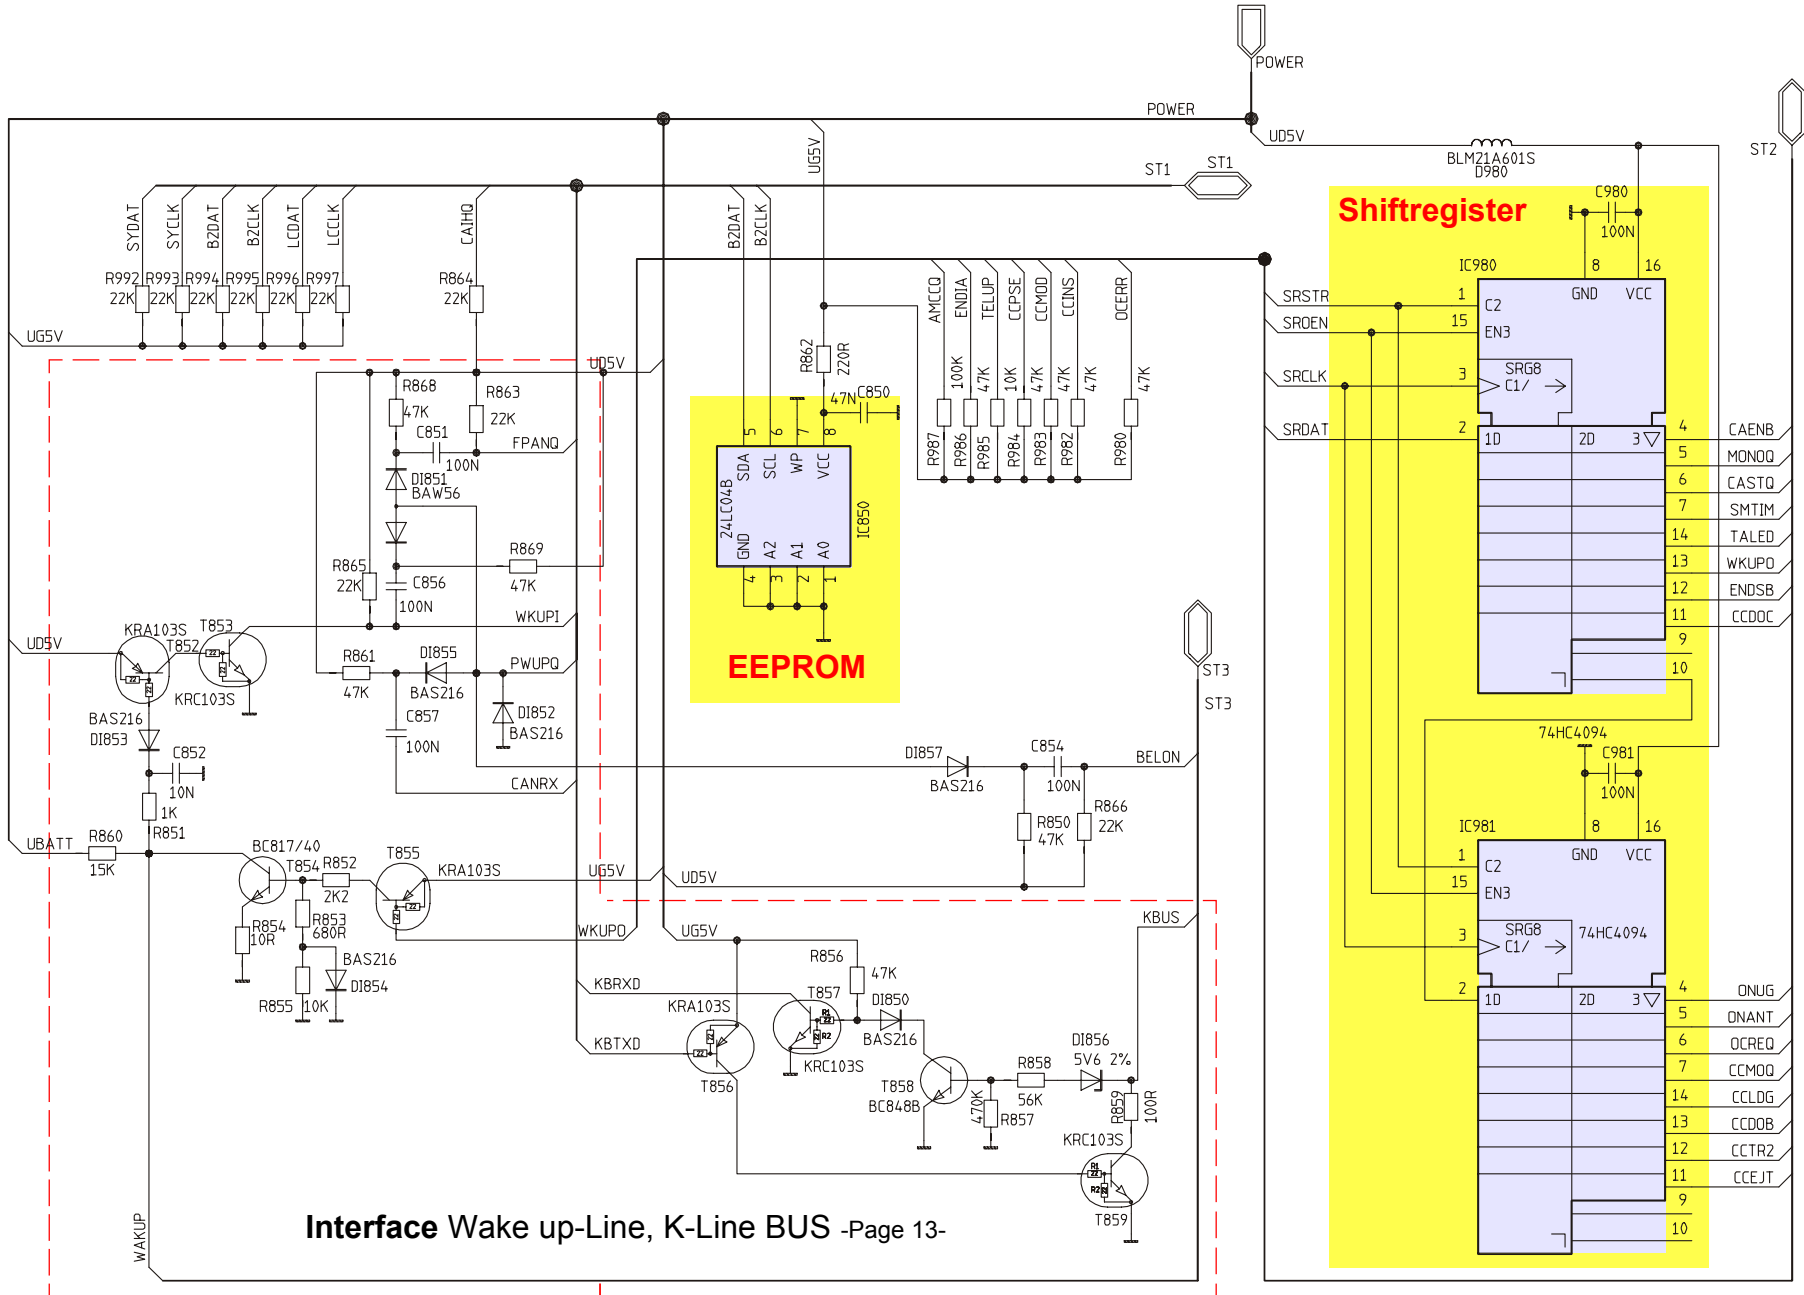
POWER
POWER
UD5V
ST2
ST1
ST1
BLM21A601S
D980
Shiftregister
C980
100N
IC980
8
16
GND
VCC
SRSTR
1
C2
SROEN
15
EN3
SRCLK
3
SRG8
C1/
SRDAT
2
1D
2D
3
4 CAENB
5 MONOQ
6 CASTQ
7 SMTIM
14 TALED
13 WKUPO
12 ENDSB
11 CCDOC
9
10
SYDAT
SYCLK
B2DAT
B2CLK
LCDAT
LCCLK
CAIHQ
R992 R993 R994 R995 R996 R997
22K 22K 22K 22K 22K 22K
R864
22K
UG5V
UG5V
B2DAT
B2CLK
AMCCQ
ENDIA
TELUP
CCPSE
CCMOD
CCINS
OCERR
R862
220R
47N
C850
100K
47K
10K
47K
47K
47K
47K
R987 R986 R985 R984 R983 R982 R980
UD5V
R868
47K
R863
22K
C851
100N
FPANQ
DI851
BAW56
5 6 7 8
SDA SCL WP VCC
24LC04B
GND A2 A1 A0
IC850
4 3 2 1
EEPROM
R865
22K
C856
100N
R869
47K
WKUPI
UD5V
KRA103S
T853
T852
KRC103S
R861
47K
DI855
BAS216
PWUPQ
C857
100N
DI852
BAS216
ST3
ST3
BAS216
DI853
C852
10N
1K
R851
CANRX
74HC4094
C981
100N
DI857
BAS216
C854
100N
BELON
R850
47K
R866
22K
UBATT
R860
15K
BC817/40
T854
R852
2K2
T855
KRA103S
UG5V
UD5V
R854
10R
R853
680R
BAS216
DI854
R855
10K
WKUPO
UG5V
IC981
8
16
GND
VCC
1
C2
15
EN3
3
SRG8
C1/
74HC4094
2
1D
2D
3
4 ONUG
5 ONANT
6 OCREQ
7 CCMOQ
14 CCLDG
13 CCDOB
12 CCTR2
11 CCEJT
9
10
KBUS
R856
47K
T857
DI850
BAS216
KRC103S
KBRXD
KRA103S
KBTXD
T856
T858
BC848B
R858
56K
DI856
5V6 2%
470K
R857
R859
100R
KRC103S
T859
WAKUP
Interface Wake up-Line, K-Line BUS -Page 13-